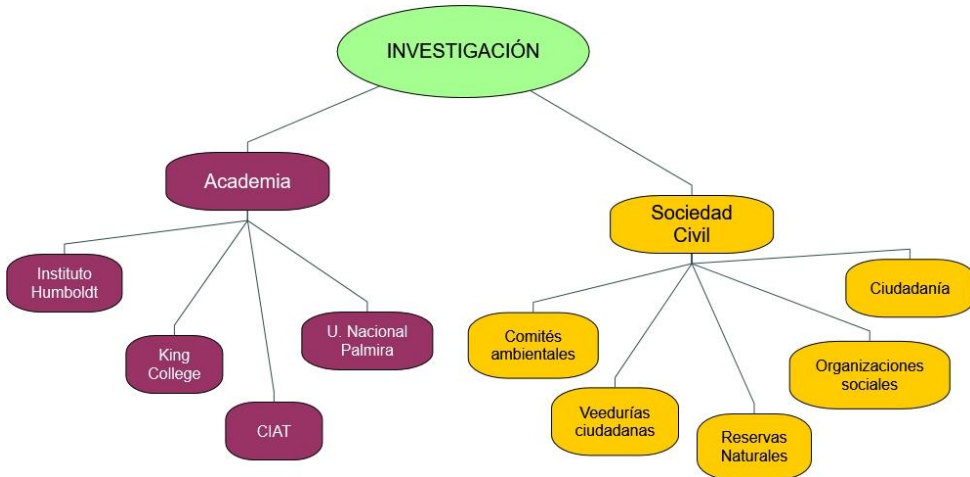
INVESTIGACIÓN

Academia

Instituto Humboldt

King College

CIAT

U. Nacional Palmira

Sociedad Civil

Comités ambientales

Veedurías ciudadanas

Reservas Naturales

Organizaciones sociales

Ciudadanía